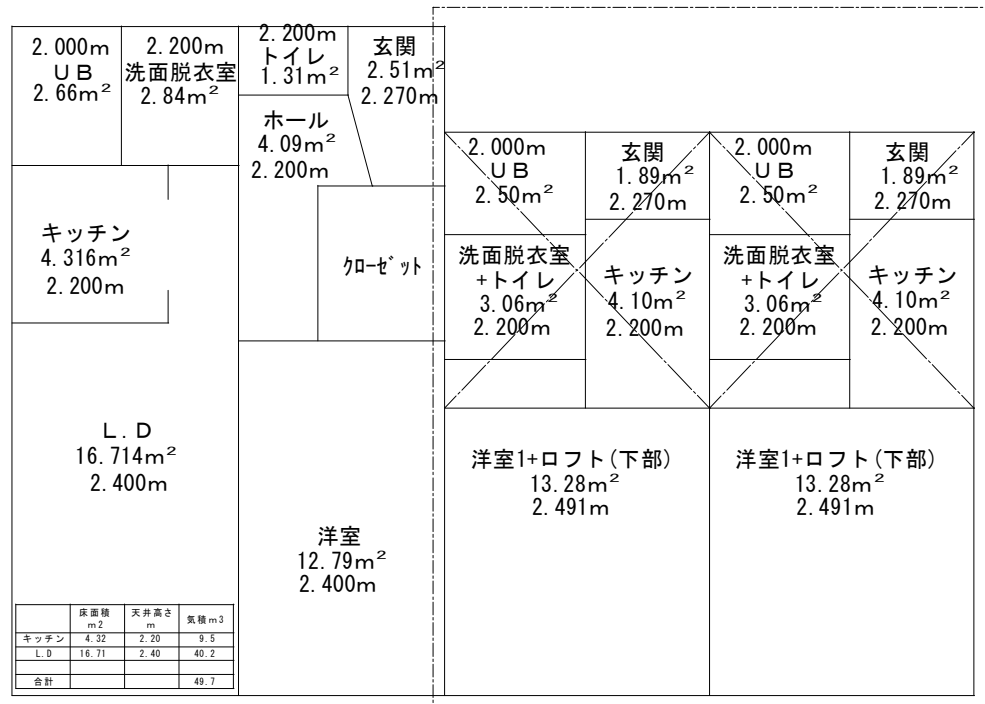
2.000m
ＵＢ
2.66m$^2$

2.200m
洗面脱衣室
2.84m$^2$

2.200m
トイレ
1.31m$^2$

玄関
2.51m$^2$
2.270m

ホール
4.09m$^2$
2.200m

キッチン
4.316m$^2$
2.200m

クローゼット

L.D
16.714m$^2$
2.400m

洋室
12.79m$^2$
2.400m

2.000m
ＵＢ
2.50m$^2$

玄関
1.89m$^2$
2.270m

洗面脱衣室
+トイレ
3.06m$^2$
2.200m

キッチン
4.10m$^2$
2.200m

2.000m
ＵＢ
2.50m$^2$

玄関
1.89m$^2$
2.270m

洗面脱衣室
+トイレ
3.06m$^2$
2.200m

キッチン
4.10m$^2$
2.200m

洋室1+ロフト(下部)
13.28m$^2$
2.491m

洋室1+ロフト(下部)
13.28m$^2$
2.491m

| | 床面積 m2 | 天井高さ m | 気積m3 |
|---|---|---|---|
| キッチン | 4.32 | 2.20 | 9.5 |
| L.D | 16.71 | 2.40 | 40.2 |
| | | | |
| | | | |
| 合計 | | | 49.7 |